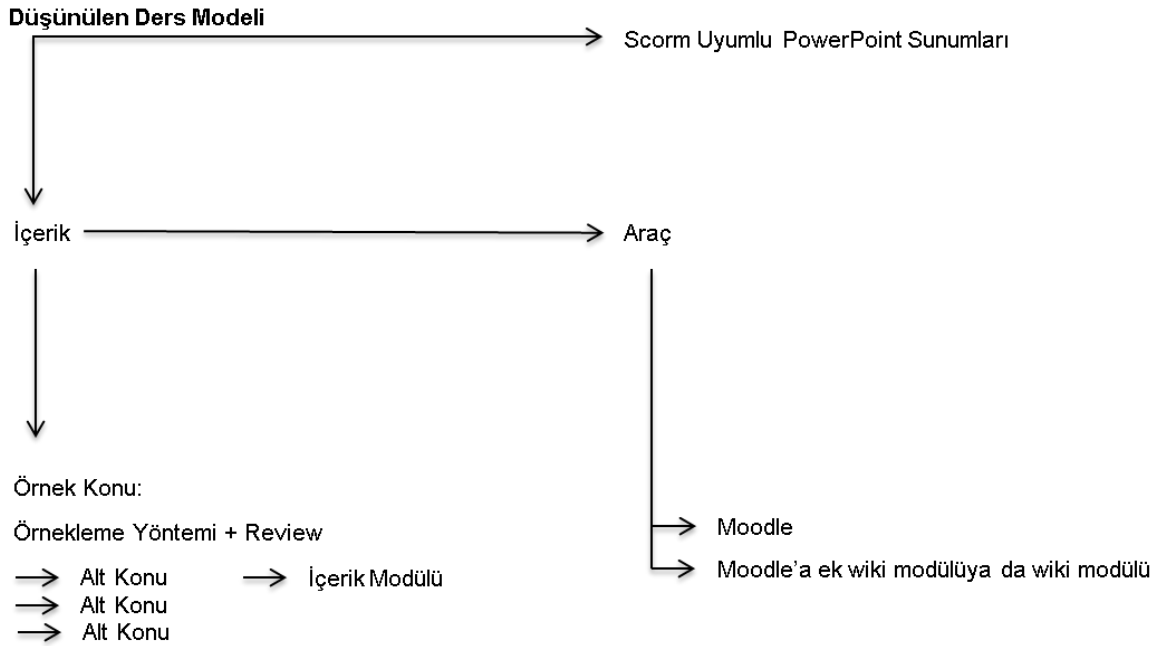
Düşünülen Ders Modeli

Scorm Uyumlu PowerPoint Sunumları

İçerik

Araç

Örnek Konu:

Örnekleme Yöntemi + Review

Alt Konu
İçerik Modülü
Alt Konu
Alt Konu

Moodle

Moodle'a ek wiki modülüya da wiki modülü